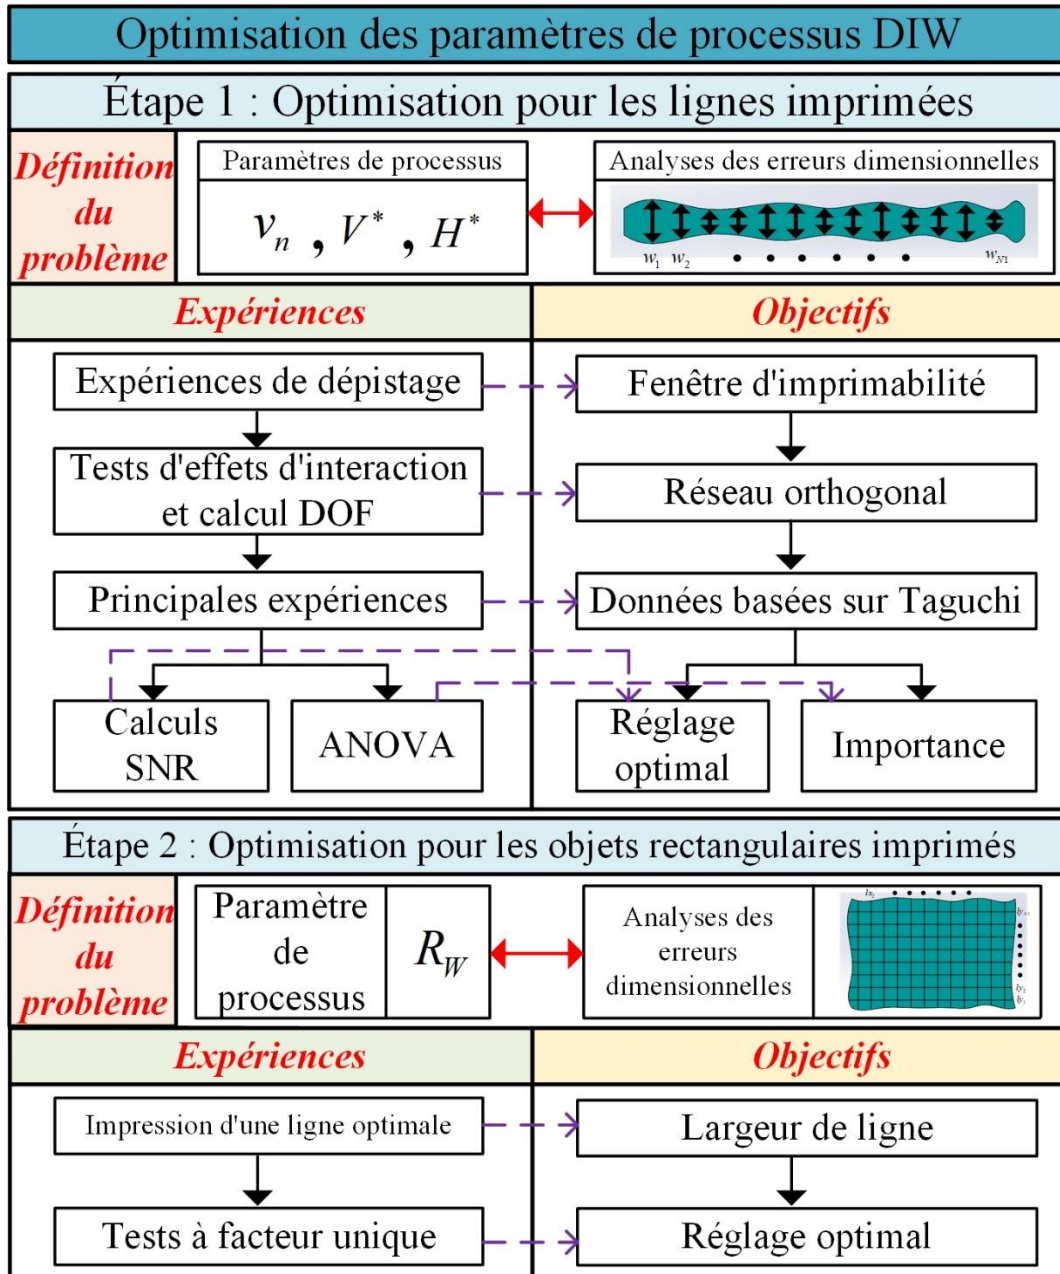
Optimisation des paramètres de processus DIW

Étape 1 : Optimisation pour les lignes imprimées

Définition du problème

Paramètres de processus

$v_n$ , $V^*$ , $H^*$

Analyses des erreurs dimensionnelles

$w_1$ $w_2$ $w_{N1}$

Expériences

Objectifs

Expériences de dépistage

Fenêtre d'imprimabilité

Tests d'effets d'interaction et calcul DOF

Réseau orthogonal

Principales expériences

Données basées sur Taguchi

Calculs SNR

ANOVA

Réglage optimal

Importance

Étape 2 : Optimisation pour les objets rectangulaires imprimés

Définition du problème

Paramètre de processus

$R_W$

Analyses des erreurs dimensionnelles

Expériences

Objectifs

Impression d'une ligne optimale

Largeur de ligne

Tests à facteur unique

Réglage optimal